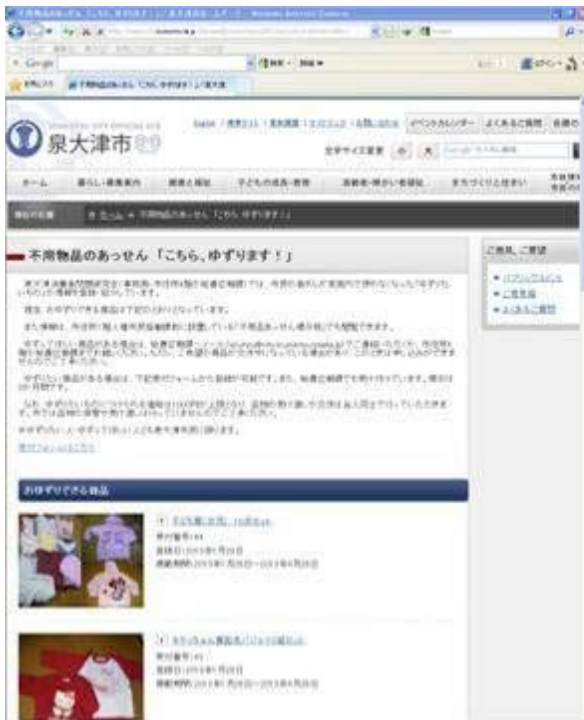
泉大津市

ホーム　暮らし・手続き案内　健康と福祉　子どもの成長・教育　産業・働きと観光　まちづくりと住まい

イベントカレンダー　よくあるご質問

文字サイズ変更　小　大

ホーム ＞ 不用物品のあっせん「こちら、ゆずります！」

不用物品のあっせん「こちら、ゆずります！」

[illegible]

おゆずりできる物品

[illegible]

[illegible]

ご意見、ご要望

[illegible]